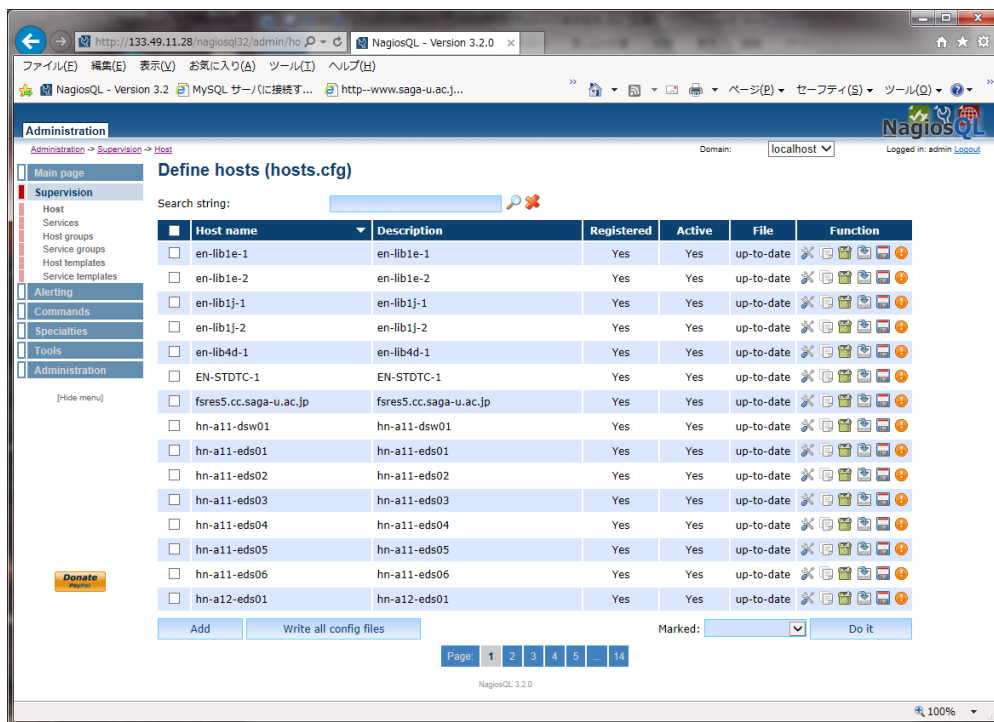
http://133.49.11.28/nagiosql32/admin/ho
NagiosQL - Version 3.2.0

ファイル(F) 編集(E) 表示(V) お気に入り(A) ツール(T) ヘルプ(H)

NagiosQL - Version 3.2  MySQL サーバに接続す...  http--www.saga-u.ac.j...
ページ(P) セーフティ(S) ツール(O)

Administration
NagiosQL

Administration -> Supervision -> Host
Domain: localhost
Logged in: admin Logout

Main page
Supervision
Host
Services
Host groups
Service groups
Host templates
Service templates
Alerting
Commands
Specialties
Tools
Administration

[Hide menu]

Donate PayPal

Define hosts (hosts.cfg)

Search string:

| | Host name | Description | Registered | Active | File | Function |
|---|---|---|---|---|---|---|
| | en-lib1e-1 | en-lib1e-1 | Yes | Yes | up-to-date | |
| | en-lib1e-2 | en-lib1e-2 | Yes | Yes | up-to-date | |
| | en-lib1j-1 | en-lib1j-1 | Yes | Yes | up-to-date | |
| | en-lib1j-2 | en-lib1j-2 | Yes | Yes | up-to-date | |
| | en-lib4d-1 | en-lib4d-1 | Yes | Yes | up-to-date | |
| | EN-STDTC-1 | EN-STDTC-1 | Yes | Yes | up-to-date | |
| | fsres5.cc.saga-u.ac.jp | fsres5.cc.saga-u.ac.jp | Yes | Yes | up-to-date | |
| | hn-a11-dsw01 | hn-a11-dsw01 | Yes | Yes | up-to-date | |
| | hn-a11-eds01 | hn-a11-eds01 | Yes | Yes | up-to-date | |
| | hn-a11-eds02 | hn-a11-eds02 | Yes | Yes | up-to-date | |
| | hn-a11-eds03 | hn-a11-eds03 | Yes | Yes | up-to-date | |
| | hn-a11-eds04 | hn-a11-eds04 | Yes | Yes | up-to-date | |
| | hn-a11-eds05 | hn-a11-eds05 | Yes | Yes | up-to-date | |
| | hn-a11-eds06 | hn-a11-eds06 | Yes | Yes | up-to-date | |
| | hn-a12-eds01 | hn-a12-eds01 | Yes | Yes | up-to-date | |

Add  Write all config files  Marked:  Do it

Page: 1 2 3 4 5 ... 14

NagiosQL 3.2.0

100%